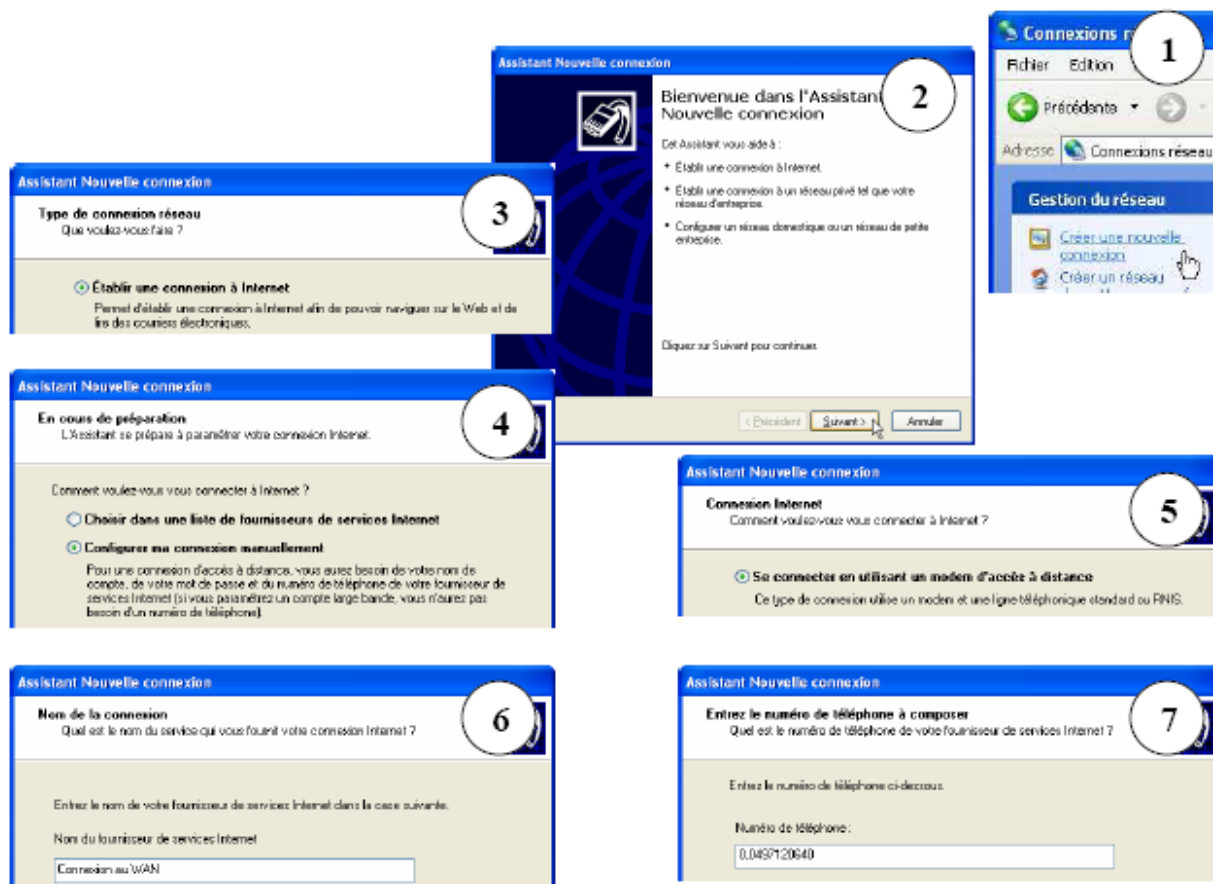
Connexions r
1
Fichier Edition
Précédente
Adresse Connexions réseau
Gestion du réseau
Créer une nouvelle connexion
Créer un réseau

Assistant Nouvelle connexion
2
Bienvenue dans l'Assistant Nouvelle connexion
Cet Assistant vous aide à :
Établir une connexion à Internet.
Établir une connexion à un réseau privé tel que votre réseau d'entreprise.
Configurer un réseau domestique ou un réseau de petite entreprise.
Cliquez sur Suivant pour continuer.
< Précédent Suivant > Annuler

Assistant Nouvelle connexion
3
Type de connexion réseau
Que voulez-vous faire ?
Établir une connexion à Internet
Permet d'établir une connexion à Internet afin de pouvoir naviguer sur le Web et de lire des courriers électroniques.

Assistant Nouvelle connexion
4
En cours de préparation
L'Assistant se prépare à paramétrer votre connexion Internet.
Comment voulez-vous vous connecter à Internet ?
Choisir dans une liste de fournisseurs de services Internet
Configurer ma connexion manuellement
Pour une connexion d'accès à distance, vous aurez besoin de votre nom de compte, de votre mot de passe et du numéro de téléphone de votre fournisseur de services Internet (si vous paramétrez un compte large bande, vous n'aurez pas besoin d'un numéro de téléphone).

Assistant Nouvelle connexion
5
Connexion Internet
Comment voulez-vous vous connecter à Internet ?
Se connecter en utilisant un modem d'accès à distance
Ce type de connexion utilise un modem et une ligne téléphonique standard ou RNIS.

Assistant Nouvelle connexion
6
Nom de la connexion
Quel est le nom du service qui vous fournit votre connexion Internet ?
Entrez le nom de votre fournisseur de services Internet dans la case suivante.
Nom du fournisseur de services Internet
Connexion au WAN

Assistant Nouvelle connexion
7
Entrez le numéro de téléphone à composer
Quel est le numéro de téléphone de votre fournisseur de services Internet ?
Entrez le numéro de téléphone ci-dessous.
Numéro de téléphone :
0,0497120640